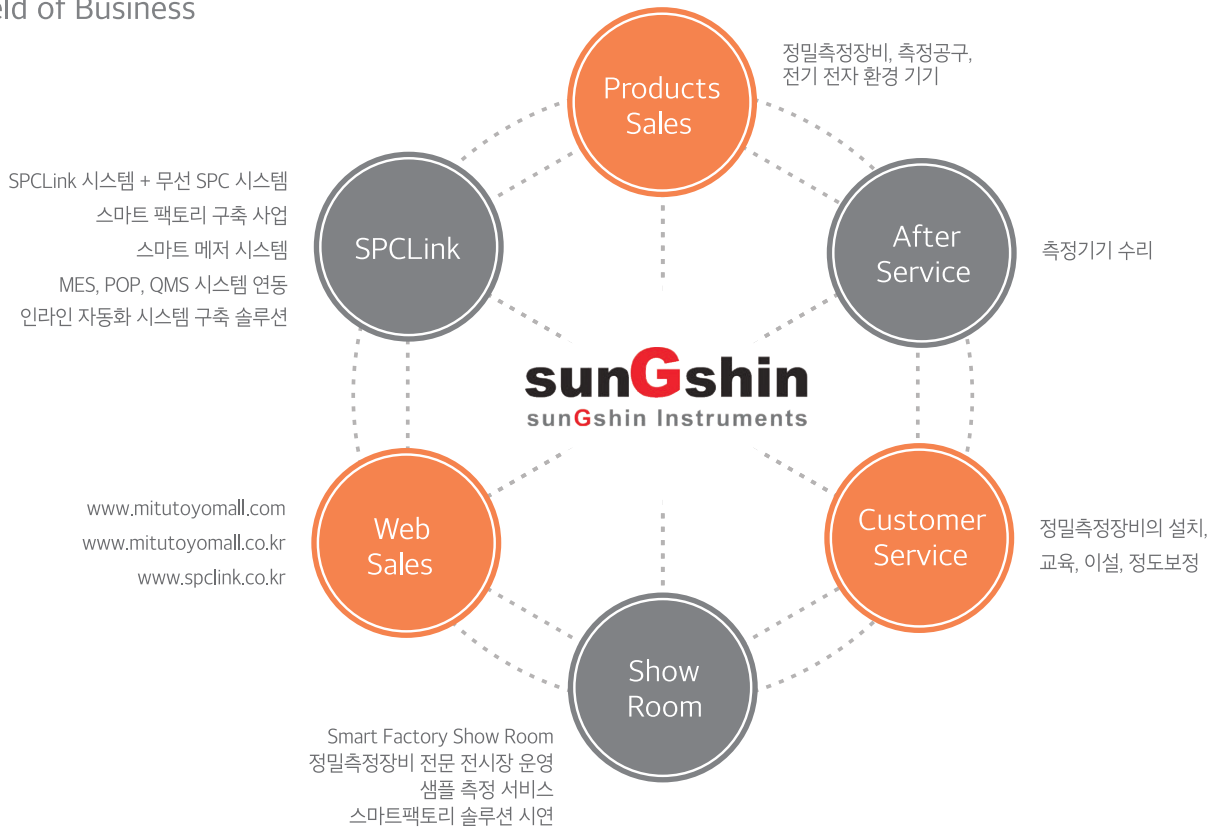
eld of Business

Products Sales

정밀측정장비, 측정공구, 전기 전자 환경 기기

SPCLink 시스템 + 무선 SPC 시스템
스마트 팩토리 구축 사업
스마트 메저 시스템
MES, POP, QMS 시스템 연동
인라인 자동화 시스템 구축 솔루션

SPCLink

After Service

측정기기 수리

sunGshin
sunGshin Instruments

www.mitutoyomall.com
www.mitutoyomall.co.kr
www.spclink.co.kr

Web Sales

Customer Service

정밀측정장비의 설치, 교육, 이설, 정도보정

Show Room

Smart Factory Show Room
정밀측정장비 전문 전시장 운영
샘플 측정 서비스
스마트팩토리 솔루션 시연